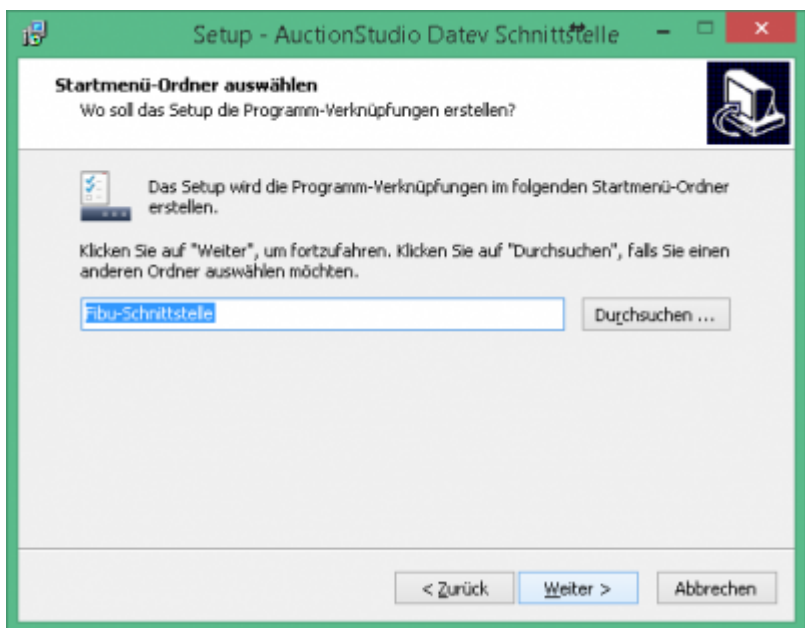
Setup - AuctionStudio Datev Schnittstelle

Startmenü-Ordner auswählen
Wo soll das Setup die Programm-Verknüpfungen erstellen?

Das Setup wird die Programm-Verknüpfungen im folgenden Startmenü-Ordner erstellen.

Klicken Sie auf "Weiter", um fortzufahren. Klicken Sie auf "Durchsuchen", falls Sie einen anderen Ordner auswählen möchten.

Fibu-Schnittstelle

Durchsuchen ...

< Zurück

Weiter >

Abbrechen